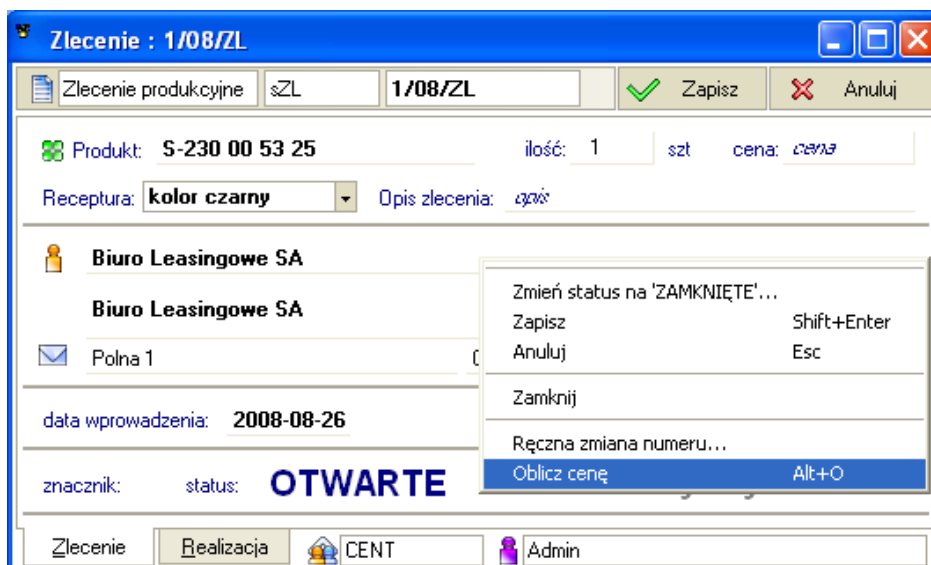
Zlecenie : 1/08/ZL

Zlecenie produkcyjne | sZL | 1/08/ZL | Zapisz | Anuluj

Produkt: S-230 00 53 25 ilość: 1 szt cena: cena

Receptura: kolor czarny Opis zlecenia: opis

Biuro Leasingowe SA

Biuro Leasingowe SA

Polna 1

data wprowadzenia: 2008-08-26

znacznik: status: OTWARTE

Zmień status na 'ZAMKNIĘTE'...
Zapisz Shift+Enter
Anuluj Esc
Zamknij
Ręczna zmiana numeru...
Oblicz cenę Alt+O

Zlecenie | Realizacja | CENT | Admin